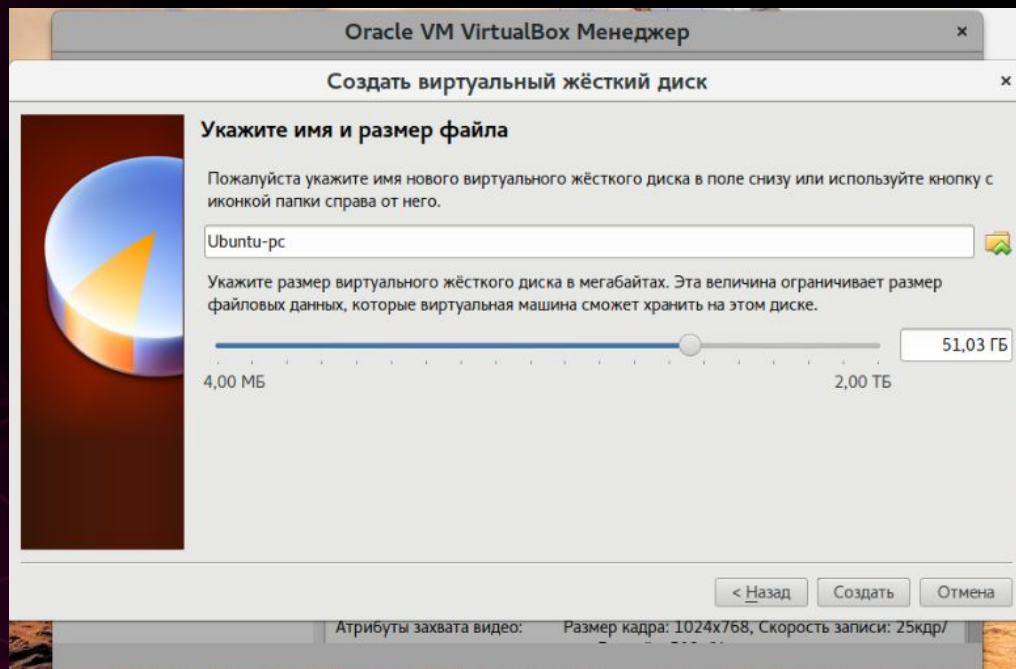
Oracle VM VirtualBox Менеджер

×

Создать виртуальный жёсткий диск

×

Укажите имя и размер файла

Пожалуйста укажите имя нового виртуального жёсткого диска в поле снизу или используйте кнопку с иконкой папки справа от него.

Ubuntu-pc

Укажите размер виртуального жёсткого диска в мегабайтах. Эта величина ограничивает размер файловых данных, которые виртуальная машина сможет хранить на этом диске.

51,03 ГБ

4,00 МБ

2,00 ТБ

< Назад

Создать

Отмена

Атрибуты захвата видео:

Размер кадра: 1024x768, Скорость записи: 25кдр/